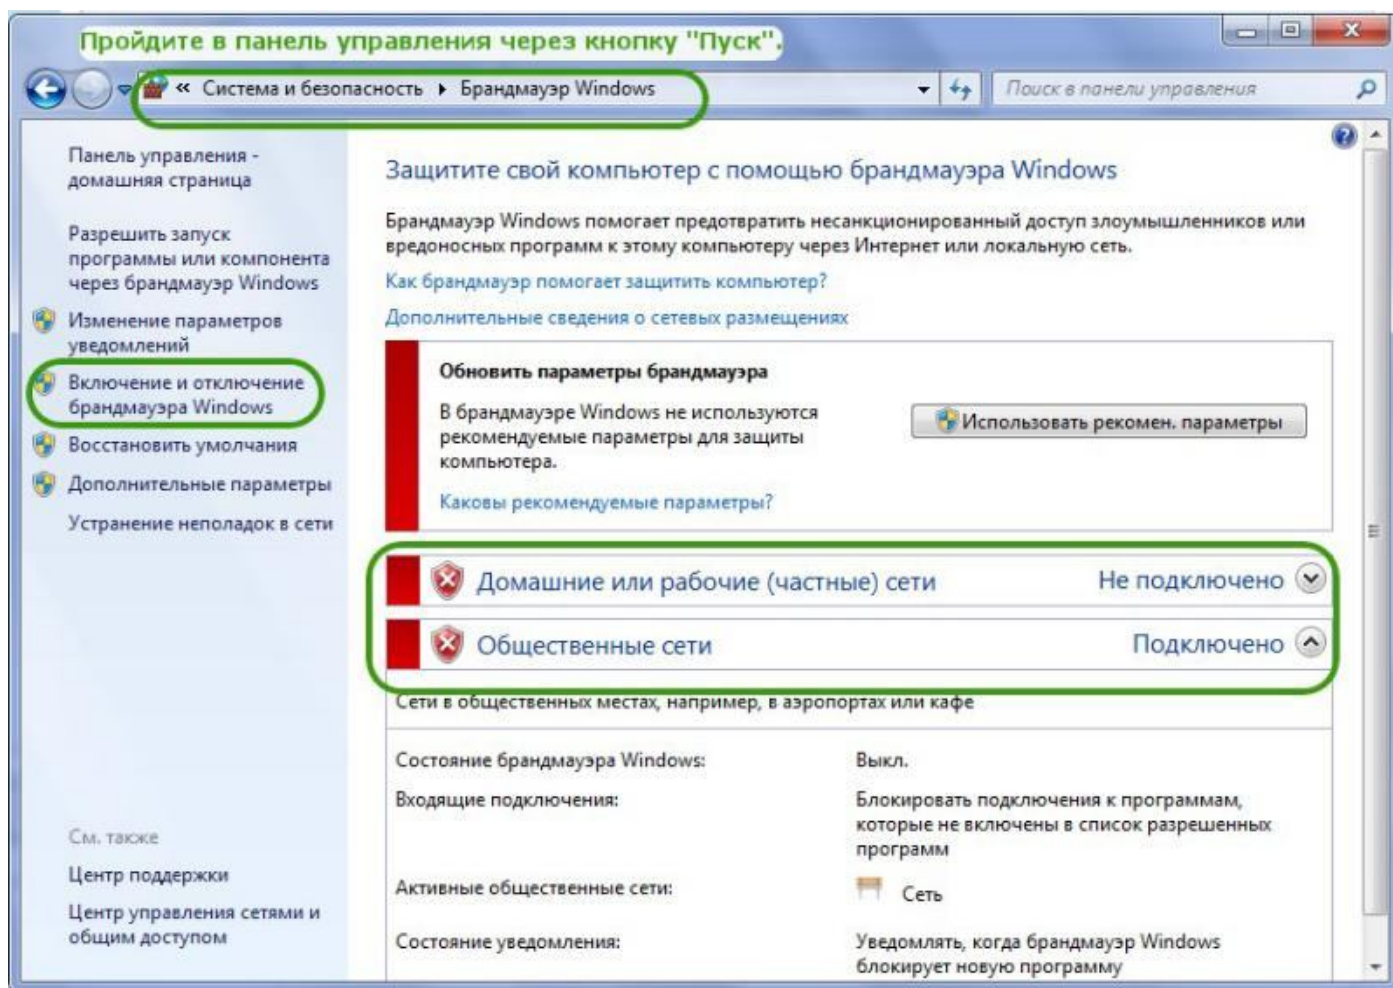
Пройдите в панель управления через кнопку "Пуск".

« Система и безопасность ▸ Брандмауэр Windows

Поиск в панели управления

Панель управления - домашняя страница

Разрешить запуск программы или компонента через брандмауэр Windows

Изменение параметров уведомлений

Включение и отключение брандмауэра Windows

Восстановить умолчания

Дополнительные параметры

Устранение неполадок в сети

См. также

Центр поддержки

Центр управления сетями и общим доступом

Защитите свой компьютер с помощью брандмауэра Windows

Брандмауэр Windows помогает предотвратить несанкционированный доступ злоумышленников или вредоносных программ к этому компьютеру через Интернет или локальную сеть.

Как брандмауэр помогает защитить компьютер?

Дополнительные сведения о сетевых размещениях

Обновить параметры брандмауэра

В брандмауэре Windows не используются рекомендуемые параметры для защиты компьютера.

Использовать рекомен. параметры

Каковы рекомендуемые параметры?

Домашние или рабочие (частные) сети Не подключено

Общественные сети Подключено

Сети в общественных местах, например, в аэропортах или кафе

| | |
|---|---|
| Состояние брандмауэра Windows: | Выкл. |
| Входящие подключения: | Блокировать подключения к программам, которые не включены в список разрешенных программ |
| Активные общественные сети: | Сеть |
| Состояние уведомления: | Уведомлять, когда брандмауэр Windows блокирует новую программу |